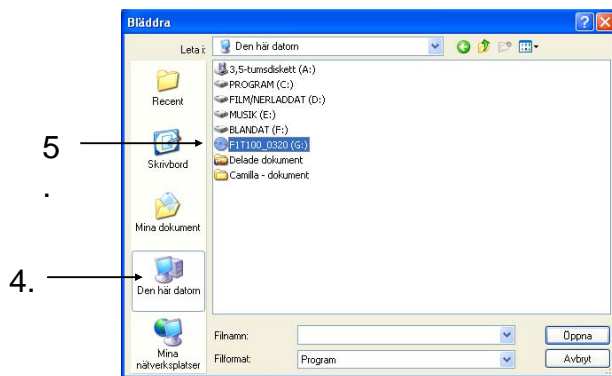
Bläddra

Leta i: Den här datorn

3,5-tumsdiskett (A:)
PROGRAM (C:)
FILM/NERLADDAT (D:)
MUSIK (E:)
BLANDAT (F:)
F1T100_0320 (G:)
Delade dokument
Camilla - dokument

Recent
Skrivbord
Mina dokument
Den här datorn
Mina nätverksplatser

5
.
4.

Filnamn:
Filformat: Program

Öppna
Avbryt